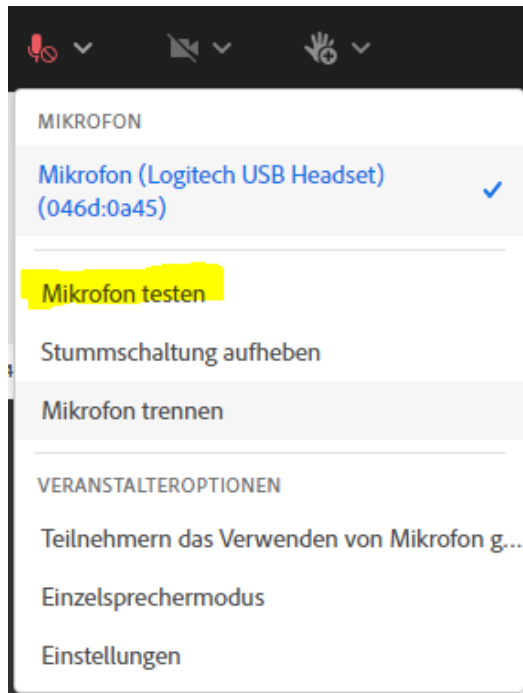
MIKROFON

Mikrofon (Logitech USB Headset) (046d:0a45)

Mikrofon testen

Stummschaltung aufheben

Mikrofon trennen

VERANSTALTEROPTIONEN

Teilnehmern das Verwenden von Mikrofon g...

Einzelsprechermodus

Einstellungen